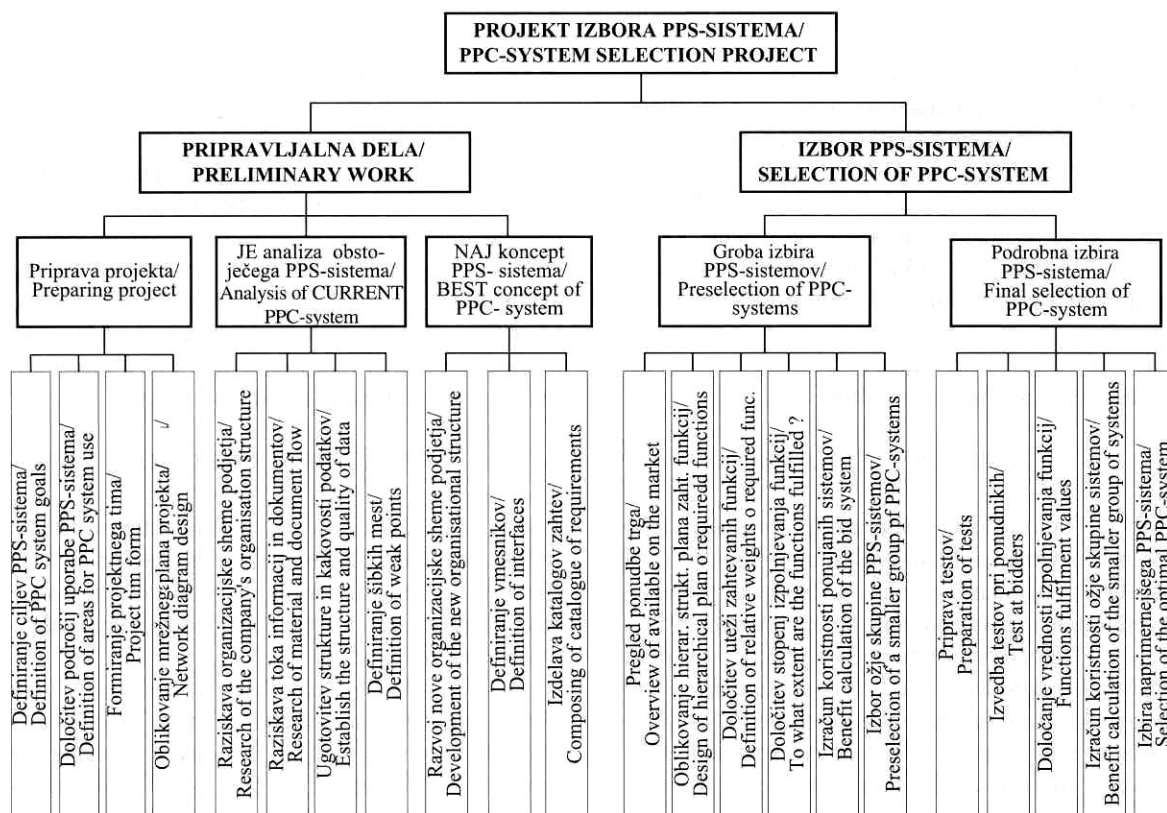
PROJEKT IZBORA PPS-SISTEMA/
PPC-SYSTEM SELECTION PROJECT

PRIPRAVLJALNA DELA/
PRELIMINARY WORK

IZBOR PPS-SISTEMA/
SELECTION OF PPC-SYSTEM

Priprava projekta/
Preparing project

JE analiza obstoječega PPS-sistema/
Analysis of CURRENT PPC-system

NAJ koncept PPS- sistema/
BEST concept of PPC- system

Groba izbira PPS-sistemov/
Preselection of PPC-systems

Podrobna izbira PPS-sistema/
Final selection of PPC-system

Definiranje ciljev PPS-sistema/
Definition of PPC system goals

Določitev področij uporabe PPS-sistema/
Definition of areas for PPC system use

Formiranje projektnega tima/
Project tim form

Oblikovanje mrežnegplana projekta/
Network diagram design

Raziskava organizacijske sheme podjetja/
Research of the company's organisation structure

Raziskava toka informacij in dokumentov/
Research of material and document flow

Ugotovitev strukture in kakovosti podatkov/
Establish the structure and quality of data

Definiranje šibkih mest/
Definition of weak points

Razvoj nove organizacijske sheme podjetja/
Development of the new organisational structure

Definiranje vmesnikov/
Definition of interfaces

Izdelava katalogov zahtev/
Composing of catalogue of requirements

Pregled ponudbe trga/
Overview of available on the market

Oblikovanje hierar. strukt. plana zaht. funkcij/
Design of hierarchical plan o requiredd functions

Določitev uteži zahtevanih funkcij/
Definition of relative weights o required func.

Določitev stopenj izpolnjevanja funkcij/
To what extent are the functions fulfilled ?

Izračun koristnosti ponujanih sistemov/
Benefit calculation of the bid system

Izbor ožje skupine PPS-sistemov/
Preselection of a smaller group pf PPC-systems

Priprava testov/
Preparation of tests

Izvedba testov pri ponudnikih/
Test at bidders

Določanje vrednosti izpolnjevanja funkcij/
Functions fulfilment values

Izračun koristnosti ožje skupine sistemov/
Benefit calculation of the smaller group of systems

Izbira naprimernejšega PPS-sistema/
Selection of the optimal PPC-system